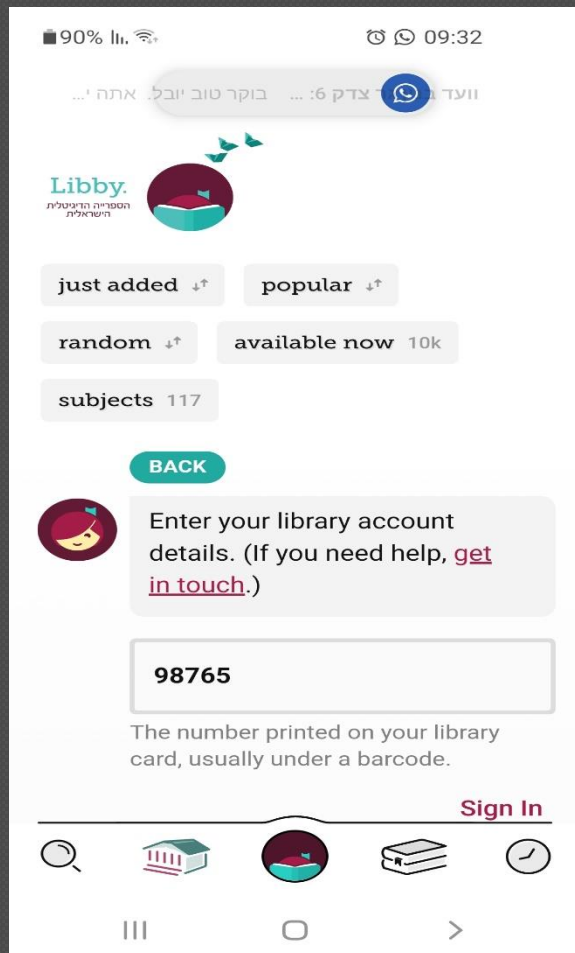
90% 09:32

ועד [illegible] צדק 6: ... בוקר טוב יובל. אתה י...

Libby.
הספרייה הדיגיטלית הישראלית

just added

popular

random

available now 10k

subjects 117

BACK

Enter your library account details. (If you need help, get in touch.)

98765

The number printed on your library card, usually under a barcode.

Sign In